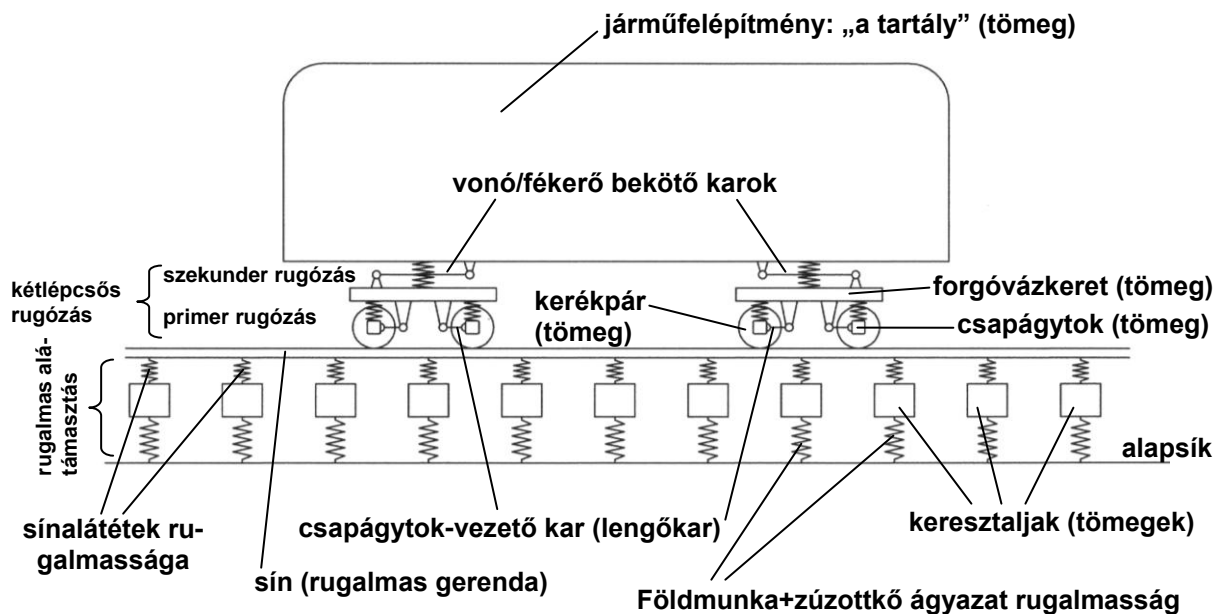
járműfelépítmény: „a tartály” (tömeg)

vonó/fékerő bekötő karok

kétlépcsős rugózás

szekunder rugózás

primer rugózás

kerékpár (tömeg)

forgóvázkeret (tömeg)

csapágytok (tömeg)

rugalmas alátámasztás

alapsík

sínalátétek rugalmassága

csapágytok-vezető kar (lengőkar)

keresztaljak (tömegek)

sín (rugalmas gerenda)

Földmunka+zúzottkő ágyazat rugalmasság